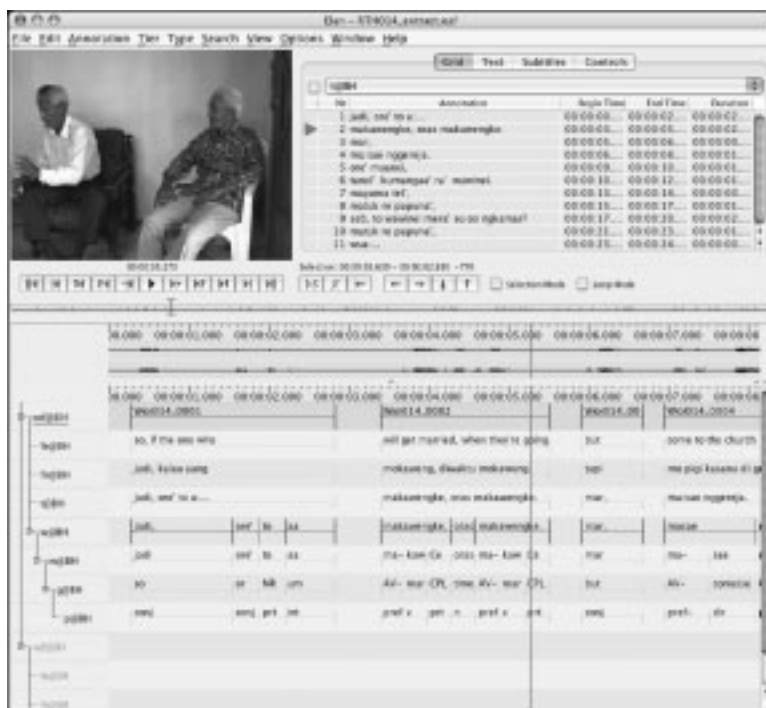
Elan - RT#0014_extract.eaf

File Edit Annotation Tier Type Search View Options Window Help

Grid Text Subtitles Controls

ujBH

| Nr | Annotation | Begin Time | End Time | Duration |
|---|---|---|---|---|
| 1 | jadi, sed' ra a... | 00:00:00... | 00:00:02... | 00:00:02... |
| 2 | makawengke, esas makawengke. | 00:00:03... | 00:00:05... | 00:00:02... |
| 3 | mar.. | 00:00:05... | 00:00:06... | 00:00:00... |
| 4 | ma sae nggereja. | 00:00:06... | 00:00:08... | 00:00:01... |
| 5 | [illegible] | 00:00:09... | 00:00:10... | 00:00:01... |
| 6 | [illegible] | 00:00:10... | 00:00:12... | 00:00:01... |
| 7 | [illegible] | 00:00:13... | 00:00:14... | 00:00:00... |
| 8 | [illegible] | 00:00:15... | 00:00:17... | 00:00:01... |
| 9 | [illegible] | 00:00:17... | 00:00:20... | 00:00:02... |
| 10 | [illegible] | 00:00:21... | 00:00:23... | 00:00:01... |
| 11 | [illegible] | 00:00:25... | 00:00:26... | 00:00:00... |

00:00:16.270

Selection: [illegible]

Selection Mode Loop Mode

00:00:01.000 00:00:02.000 00:00:03.000 00:00:04.000 00:00:05.000 00:00:06.000 00:00:07.000

00:00:01.000 00:00:02.000 00:00:03.000 00:00:04.000 00:00:05.000 00:00:06.000 00:00:07.000

ref@BH Wed014.0001 Wed014.0002 Wed014.00 Wed014.0004

ft@BH so, if the one who will get married, when they're going but come to the church

fn@BH jadi, kalau yang mokawang, diwaktu mokawang tapi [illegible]

tx@BH jadi, sed' ra a... makawengke, esas makawengke. mar.. ma sae nggereja.

tx@BH jadi, sed' ra sa makawengke, esas makawengke. mar.. masae

mb@BH jadi sed' ra sa ma- kaw- Ca esas ma- kaw- Ca mar ma- sae

ge@BH so or NR um AV- mar CPL time AV- mar CPL but AV- come

ps@BH conj conj prt int pref v ptn n pref v prt conj pref- dir